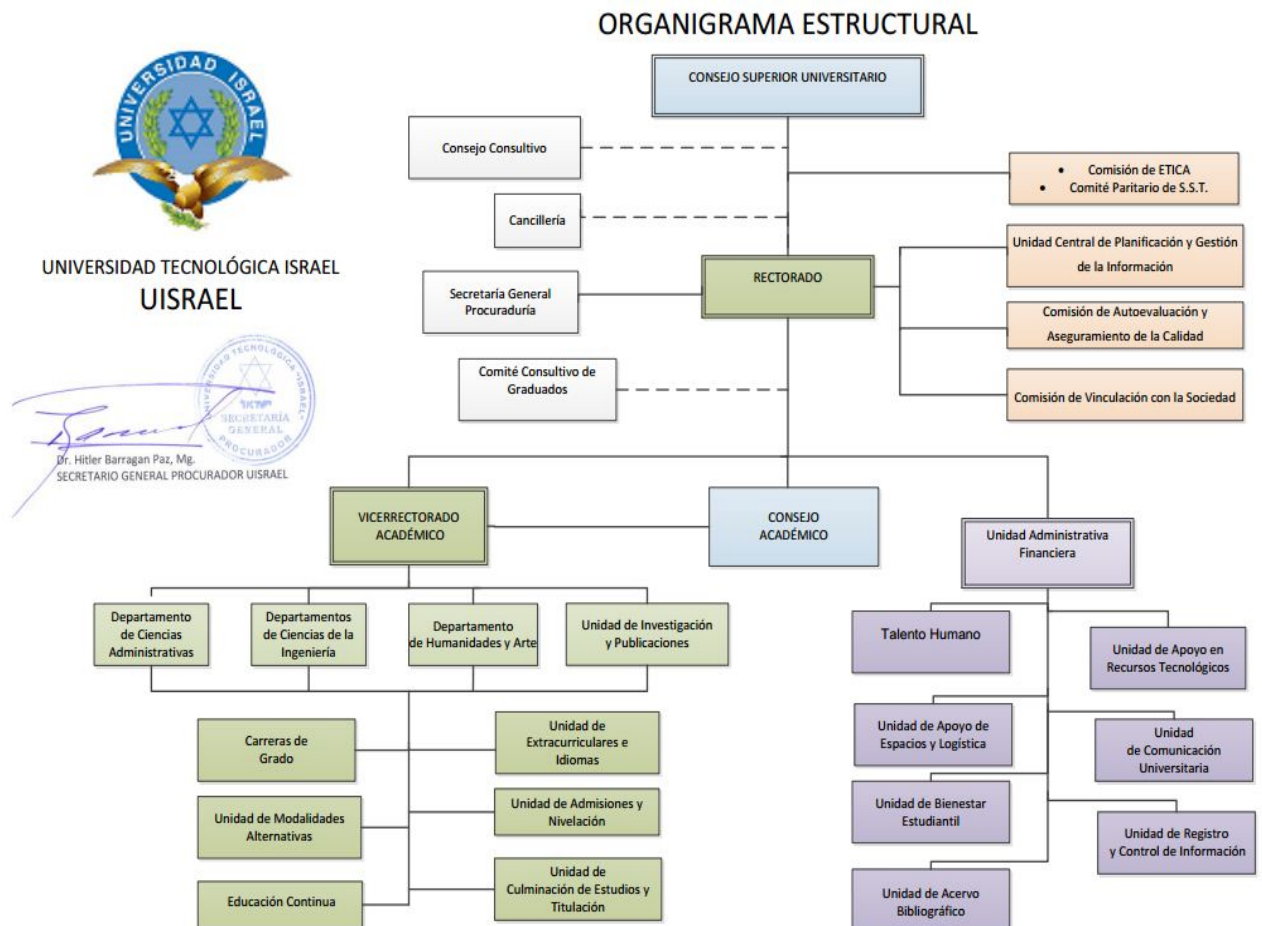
ORGANIGRAMA ESTRUCTURAL

UNIVERSIDAD ISRAEL

UNIVERSIDAD TECNOLÓGICA ISRAEL
UISRAEL

UNIVERSIDAD TECNOLÓGICA ISRAEL
SECRETARÍA GENERAL
PROCURADOR

Dr. Hitler Barragan Paz, Mg.
SECRETARIO GENERAL PROCURADOR UISRAEL

CONSEJO SUPERIOR UNIVERSITARIO

Consejo Consultivo

- Comisión de ETICA
- Comité Paritario de S.S.T.

Cancillería

Unidad Central de Planificación y Gestión de la Información

Secretaría General Procuraduría

RECTORADO

Comisión de Autoevaluación y Aseguramiento de la Calidad

Comité Consultivo de Graduados

Comisión de Vinculación con la Sociedad

VICERRECTORADO ACADÉMICO

CONSEJO ACADÉMICO

Unidad Administrativa Financiera

Departamento de Ciencias Administrativas

Departamentos de Ciencias de la Ingeniería

Departamento de Humanidades y Arte

Unidad de Investigación y Publicaciones

Talento Humano

Unidad de Apoyo en Recursos Tecnológicos

Carreras de Grado

Unidad de Extracurriculares e Idiomas

Unidad de Apoyo de Espacios y Logística

Unidad de Comunicación Universitaria

Unidad de Modalidades Alternativas

Unidad de Admisiones y Nivelación

Unidad de Bienestar Estudiantil

Unidad de Registro y Control de Información

Educación Continua

Unidad de Culminación de Estudios y Titulación

Unidad de Acervo Bibliográfico